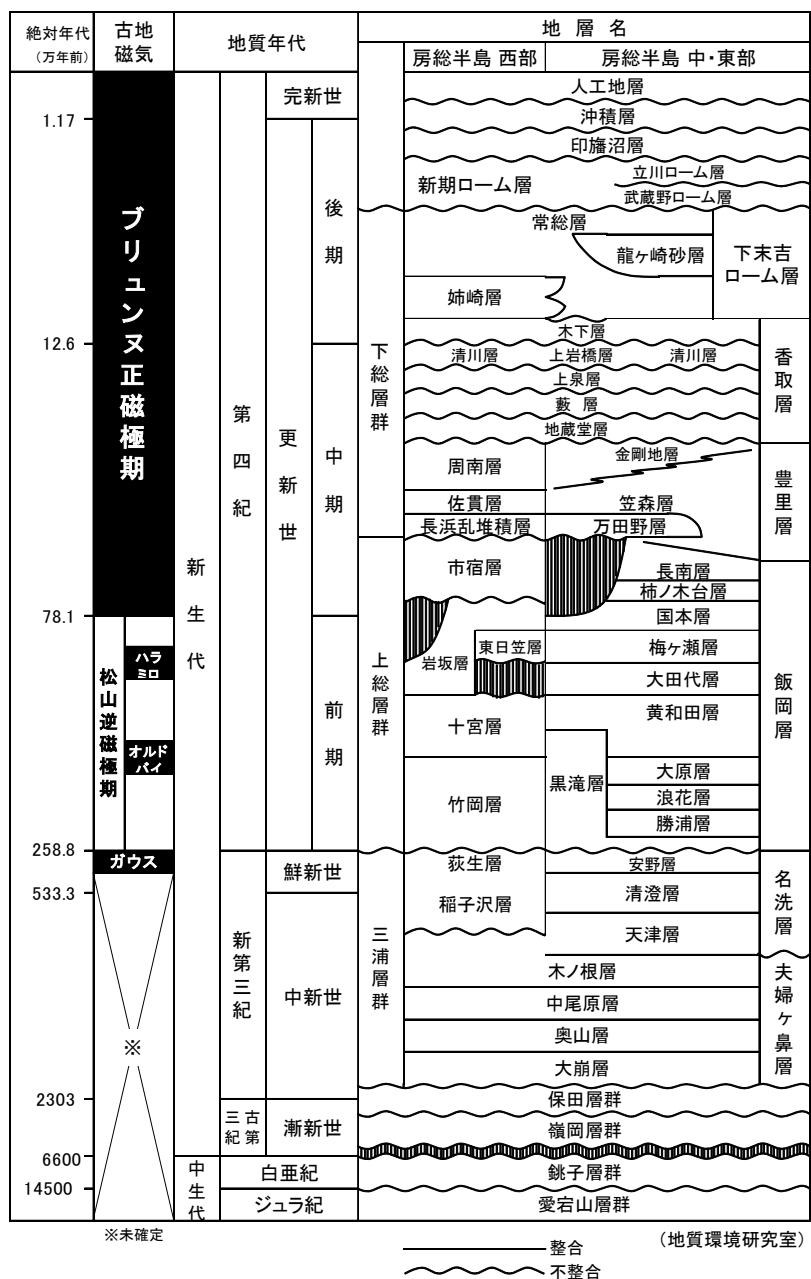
| 絶対年代（万年前） | 古地磁気 | 地質年代 | | | | 地層名 | |
|---|---|---|---|---|---|---|---|
| | | | | | | 房総半島 西部 | 房総半島 中・東部 |
| 1.17 | ブリュンヌ正磁極期 | 新生代 | 第四紀 | 完新世 | | 人工地層 | |
| | | | | | | 沖積層 | |
| | | | | | | 印旛沼層 | |
| | | | | 更新世 | 後期 | 新期ローム層 | 立川ローム層 武蔵野ローム層 |
| | | | | | | 常総層 | 龍ヶ崎砂層 下末吉ローム層 |
| | | | | | | 姉崎層 | |
| 12.6 | | | | | 中期 | 下総層群 木下層 | 香取層 |
| | | | | | | 清川層 上岩橋層 清川層 | |
| | | | | | | 上泉層 | |
| | | | | | | 藪 層 | |
| | | | | | | 地蔵堂層 | |
| | | | | | | 周南層 | 金剛地層 豊里層 |
| | | | | | | 佐貫層 | 笠森層 |
| | | | | | | 長浜乱堆積層 | 万田野層 |
| | | | | | | 上総層群 市宿層 | 長南層 |
| | | | | | | | 柿ノ木台層 |
| 78.1 | 松山逆磁極期 ハラミロ オルドバイ | | | | 前期 | | 国本層 飯岡層 |
| | | | | | | 岩坂層 東日笠層 | 梅ヶ瀬層 |
| | | | | | | | 大田代層 |
| | | | | | | 十宮層 | 黄和田層 |
| | | | | | | 竹岡層 | 黒滝層 大原層 |
| | | | | | | | 浪花層 |
| | | | | | | | 勝浦層 |
| 258.8 | ガウス | | 新第三紀 | 鮮新世 | | 三浦層群 荻生層 | 安野層 名洗層 |
| 533.3 | ※ | | | 中新世 | | 稲子沢層 | 清澄層 |
| | | | | | | | 天津層 |
| | | | | | | | 木ノ根層 夫婦ヶ鼻層 |
| | | | | | | | 中尾原層 |
| | | | | | | | 奥山層 |
| | | | | | | | 大崩層 |
| 2303 | | | 古第三紀 | 漸新世 | | 保田層群 | |
| | | | | | | 嶺岡層群 | |
| 6600 | | 中生代 | 白亜紀 | | | 銚子層群 | |
| 14500 | | | ジュラ紀 | | | 愛宕山層群 | |

※未確定

整合
不整合

（地質環境研究室）